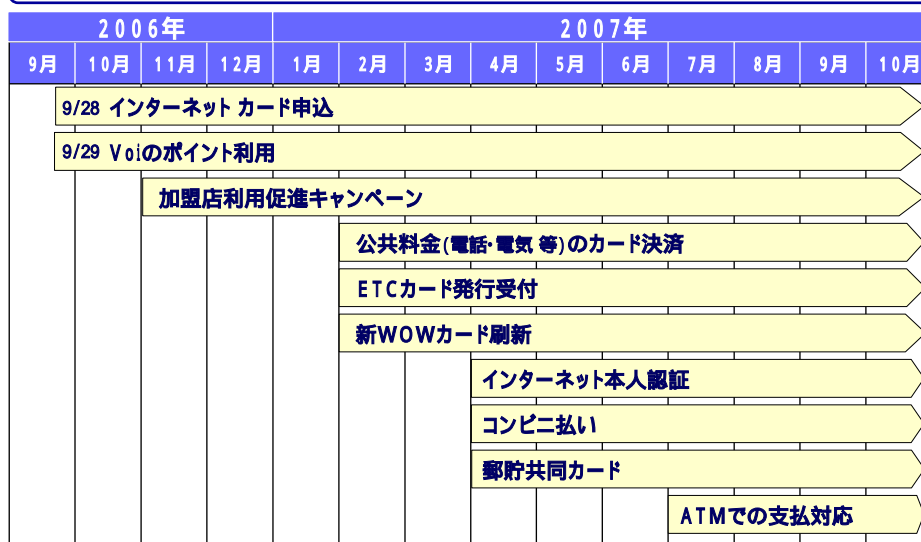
| 2006年 | | | | 2007年 | | | | | | | | | |
|---|---|---|---|---|---|---|---|---|---|---|---|---|---|
| 9月 | 10月 | 11月 | 12月 | 1月 | 2月 | 3月 | 4月 | 5月 | 6月 | 7月 | 8月 | 9月 | 10月 |

9/28 インターネット カード申込

9/29 Voiのポイント利用

加盟店利用促進キャンペーン

公共料金(電話・電気 等)のカード決済

ETCカード発行受付

新WOWカード刷新

インターネット本人認証

コンビニ払い

郵貯共同カード

ATMでの支払対応